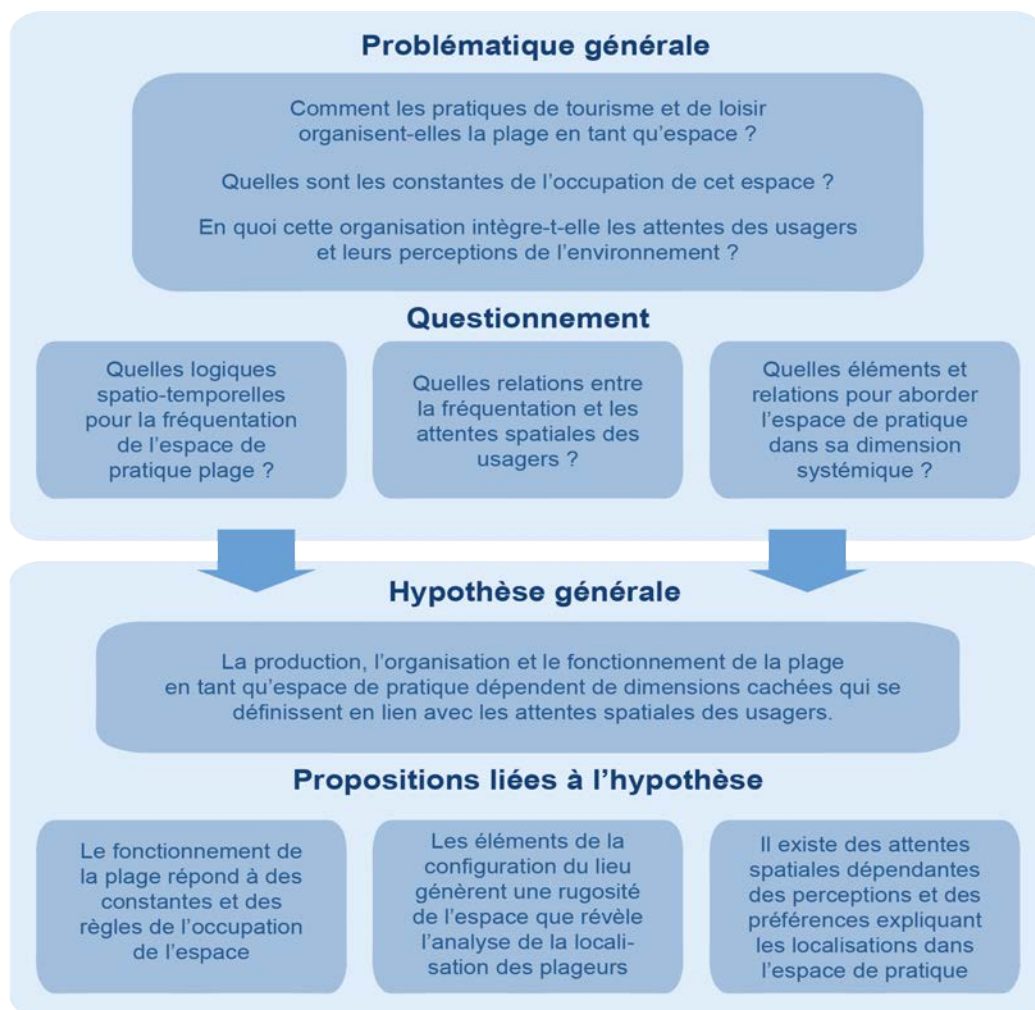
Problématique générale

Comment les pratiques de tourisme et de loisir organisent-elles la plage en tant qu'espace ?

Quelles sont les constantes de l'occupation de cet espace ?

En quoi cette organisation intègre-t-elle les attentes des usagers et leurs perceptions de l'environnement ?

Questionnement

Quelles logiques spatio-temporelles pour la fréquentation de l'espace de pratique plage ?

Quelles relations entre la fréquentation et les attentes spatiales des usagers ?

Quelles éléments et relations pour aborder l'espace de pratique dans sa dimension systémique ?

Hypothèse générale

La production, l'organisation et le fonctionnement de la plage en tant qu'espace de pratique dépendent de dimensions cachées qui se définissent en lien avec les attentes spatiales des usagers.

Propositions liées à l'hypothèse

Le fonctionnement de la plage répond à des constantes et des règles de l'occupation de l'espace

Les éléments de la configuration du lieu génèrent une rugosité de l'espace que révèle l'analyse de la localisation des plageurs

Il existe des attentes spatiales dépendantes des perceptions et des préférences expliquant les localisations dans l'espace de pratique